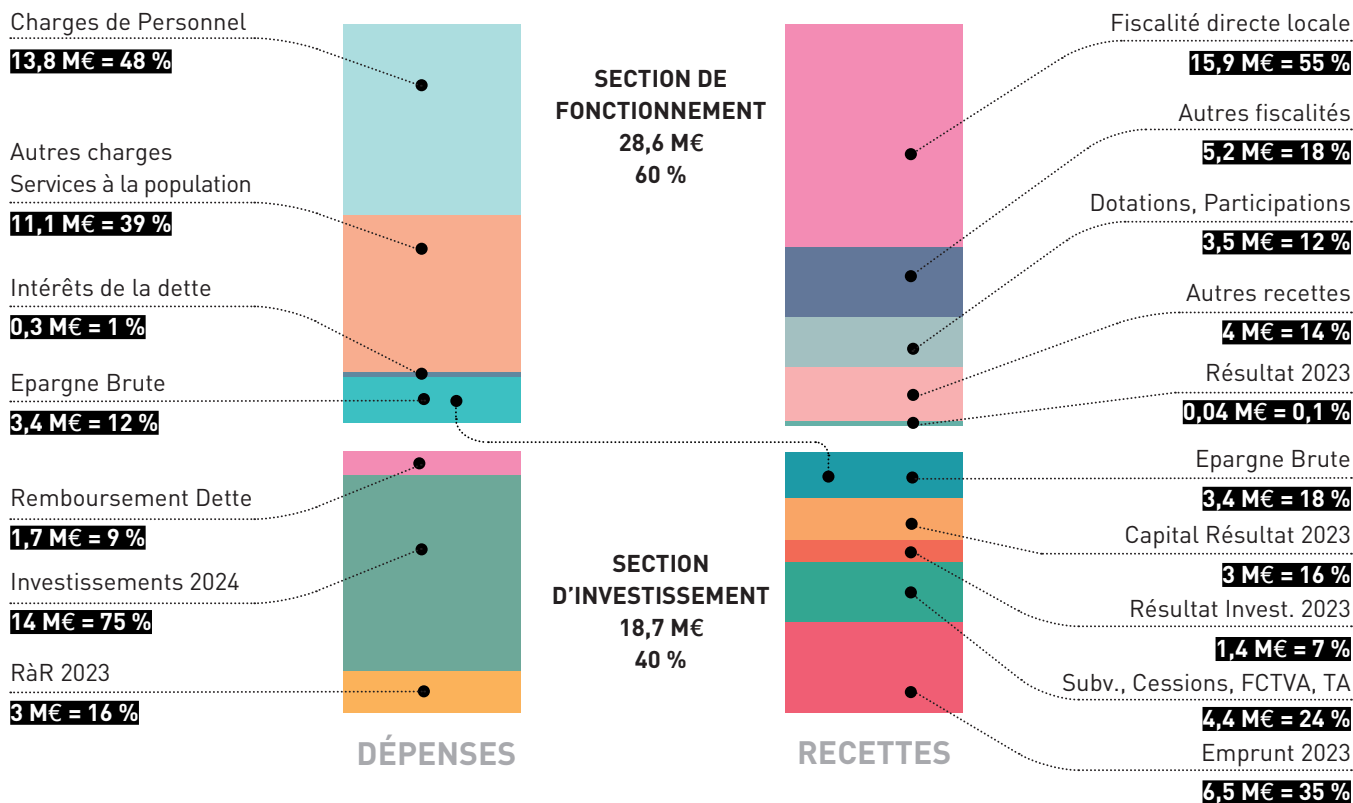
Charges de Personnel
13,8 M€ = 48 %

Autres charges
Services à la population
11,1 M€ = 39 %

Intérêts de la dette
0,3 M€ = 1 %

Epargne Brute
3,4 M€ = 12 %

Remboursement Dette
1,7 M€ = 9 %

Investissements 2024
14 M€ = 75 %

RàR 2023
3 M€ = 16 %

SECTION DE FONCTIONNEMENT
28,6 M€
60 %

SECTION D'INVESTISSEMENT
18,7 M€
40 %

Fiscalité directe locale
15,9 M€ = 55 %

Autres fiscalités
5,2 M€ = 18 %

Dotations, Participations
3,5 M€ = 12 %

Autres recettes
4 M€ = 14 %

Résultat 2023
0,04 M€ = 0,1 %

Epargne Brute
3,4 M€ = 18 %

Capital Résultat 2023
3 M€ = 16 %

Résultat Invest. 2023
1,4 M€ = 7 %

Subv., Cessions, FCTVA, TA
4,4 M€ = 24 %

Emprunt 2023
6,5 M€ = 35 %

DÉPENSES

RECETTES